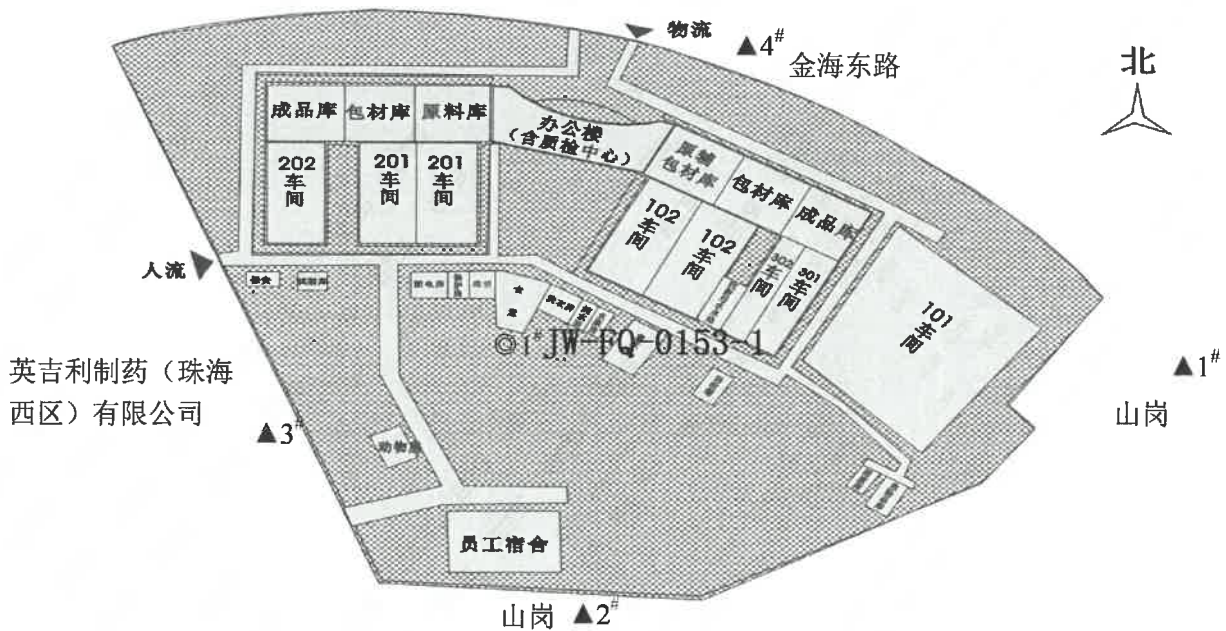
物流 ▲4# 金海东路

北

成品库 包材库 原料库

办公楼（含质检中心）

202车间 201车间 201车间

原辅包材库 包材库 成品库

102车间 102车间 302车间 301车间

101车间

人流

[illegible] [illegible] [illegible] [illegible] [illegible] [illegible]

◎1#JW-FQ-0153-1

英吉利制药（珠海西区）有限公司

▲3#

动物房

▲1#

山岗

员工宿舍

山岗 ▲2#